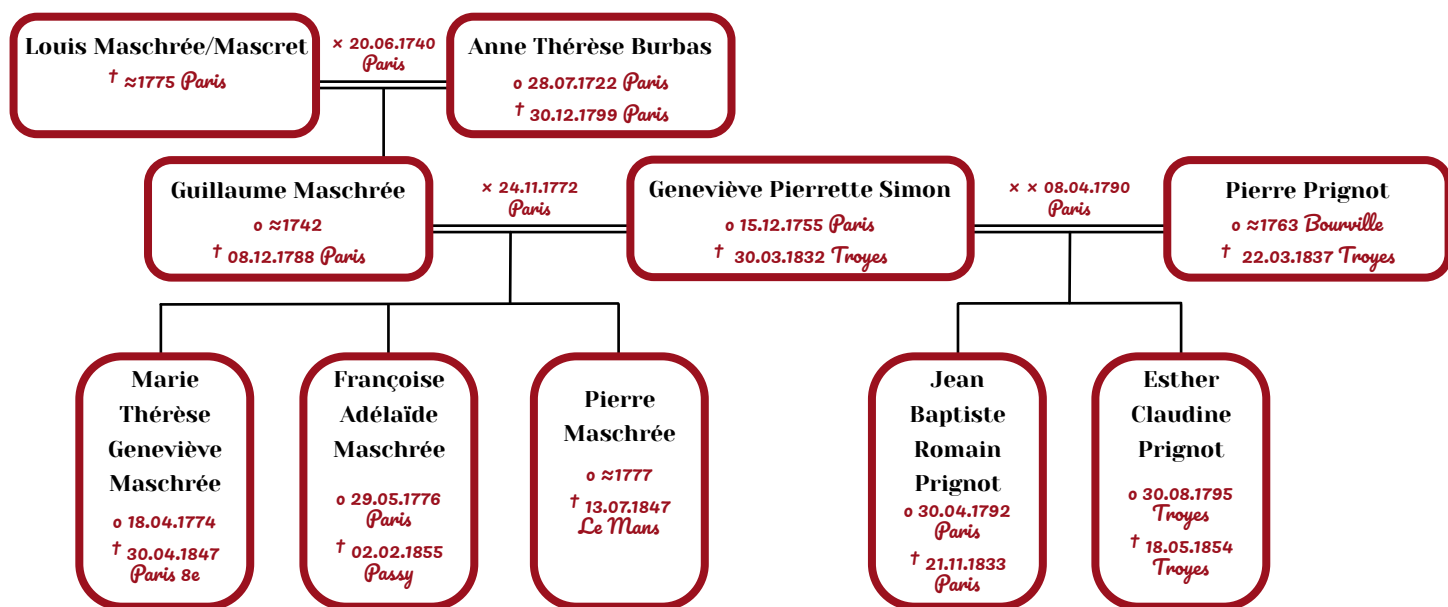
Louis Maschrée/Mascret
† ≈1775 Paris

× 20.06.1740
Paris

Anne Thérèse Burbas
o 28.07.1722 Paris
† 30.12.1799 Paris

Guillaume Maschrée
o ≈1742
† 08.12.1788 Paris

× 24.11.1772
Paris

Geneviève Pierrette Simon
o 15.12.1755 Paris
† 30.03.1832 Troyes

× × 08.04.1790
Paris

Pierre Prignot
o ≈1763 Bourville
† 22.03.1837 Troyes

Marie Thérèse Geneviève Maschrée
o 18.04.1774
† 30.04.1847
Paris 8e

Françoise Adélaïde Maschrée
o 29.05.1776
Paris
† 02.02.1855
Passy

Pierre Maschrée
o ≈1777
† 13.07.1847
Le Mans

Jean Baptiste Romain Prignot
o 30.04.1792
Paris
† 21.11.1833
Paris

Esther Claudine Prignot
o 30.08.1795
Troyes
† 18.05.1854
Troyes